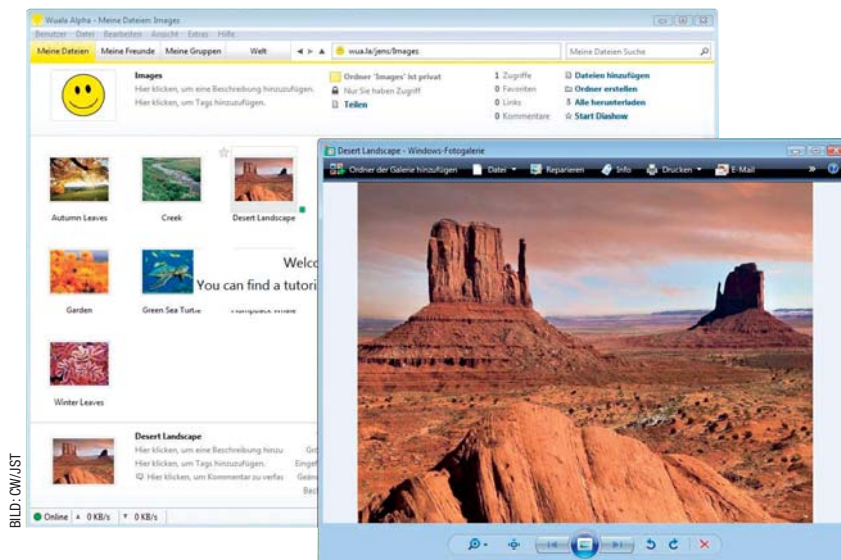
Wuala Alpha - Meine Dateien: Images

Benutzer Datei Bearbeiten Ansicht Extras Hilfe

Meine Dateien Meine Freunde Meine Gruppen Welt

wua.la/jens/Images

Meine Dateien Suche

Images

Hier klicken, um eine Beschreibung hinzuzufügen.

Hier klicken, um Tags hinzuzufügen.

Ordner 'Images' ist privat

Nur Sie haben Zugriff

Teilen

1 Zugriffe

0 Favoriten

0 Links

0 Kommentare

Dateien hinzufügen

Ordner erstellen

Alle herunterladen

Start Diashow

Autumn Leaves

Creek

Desert Landscape

Garden

Green Sea Turtle

Humpback Whale

Winter Leaves

Welco

You can find a tutori

Desert Landscape

Hier klicken, um eine Beschreibung hinzu

Hier klicken, um Tags hinzuzufügen.

Hier klicken, um Kommentar zu verfas

Gr

Einge

Ge

Bac

Online 0 KB/s 0 KB/s

Desert Landscape - Windows-Fotogalerie

Ordner der Galerie hinzufügen

Datei

Reparieren

Info

Drucken

E-Mail

BILD: CW/JST